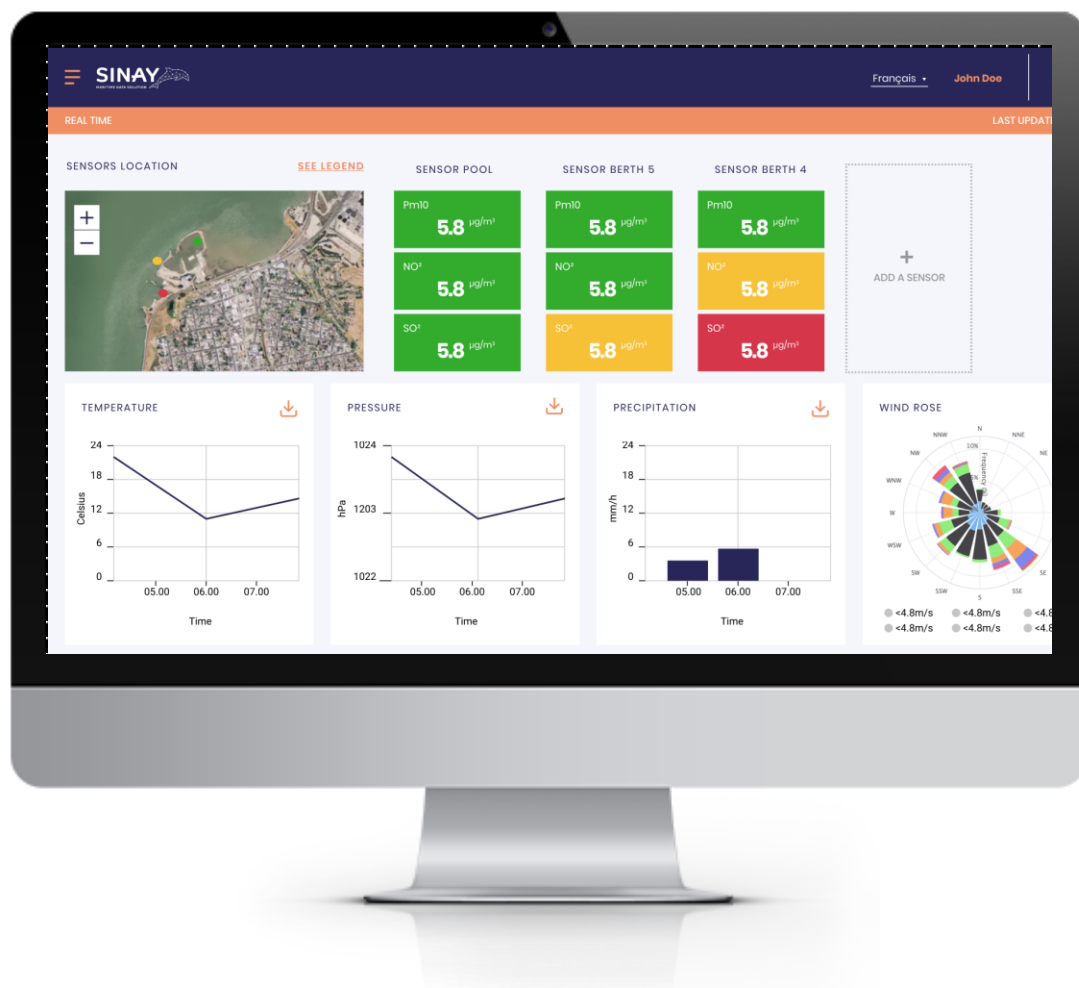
SINAY
MARITIME DATA SOLUTION

Français John Doe

REAL TIME LAST UPDAT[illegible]

SENSORS LOCATION SEE LEGEND

+
−

SENSOR POOL

Pm10 5.8 µg/m³

NO² 5.8 µg/m³

SO² 5.8 µg/m³

SENSOR BERTH 5

Pm10 5.8 µg/m³

NO² 5.8 µg/m³

SO² 5.8 µg/m³

SENSOR BERTH 4

Pm10 5.8 µg/m³

NO² 5.8 µg/m³

SO² 5.8 µg/m³

+
ADD A SENSOR

TEMPERATURE

24
18
12
6
0
Celsius
05.00 06.00 07.00
Time

PRESSURE

1024
1203
1022
hPa
05.00 06.00 07.00
Time

PRECIPITATION

24
18
12
6
0
mm/h
05.00 06.00 07.00
Time

WIND ROSE

N NNE NE NNW NW WNW W WSW SW SSW S SSE SE
10%
Frequency

<4.8m/s <4.8m/s <4.8
<4.8m/s <4.8m/s <4.8